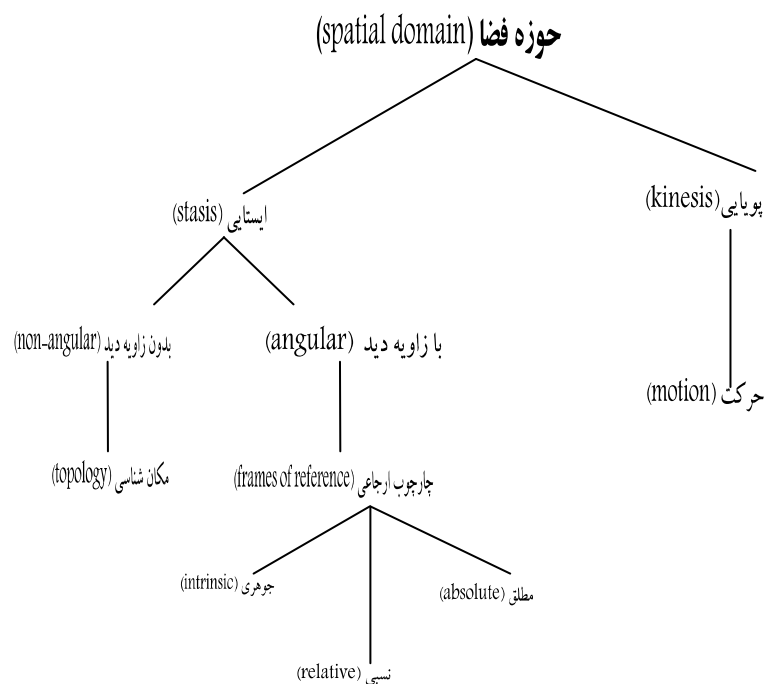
حوزه فضا (spatial domain)

ایستایی (stasis)

پویایی (kinesis)

بدون زاویه دید (non-angular)

با زاویه دید (angular)

حرکت (motion)

مکان شناسی (topology)

چارچوب ارجاعی (frames of reference)

جوهری (intrinsic)

مطلق (absolute)

نسبی (relative)